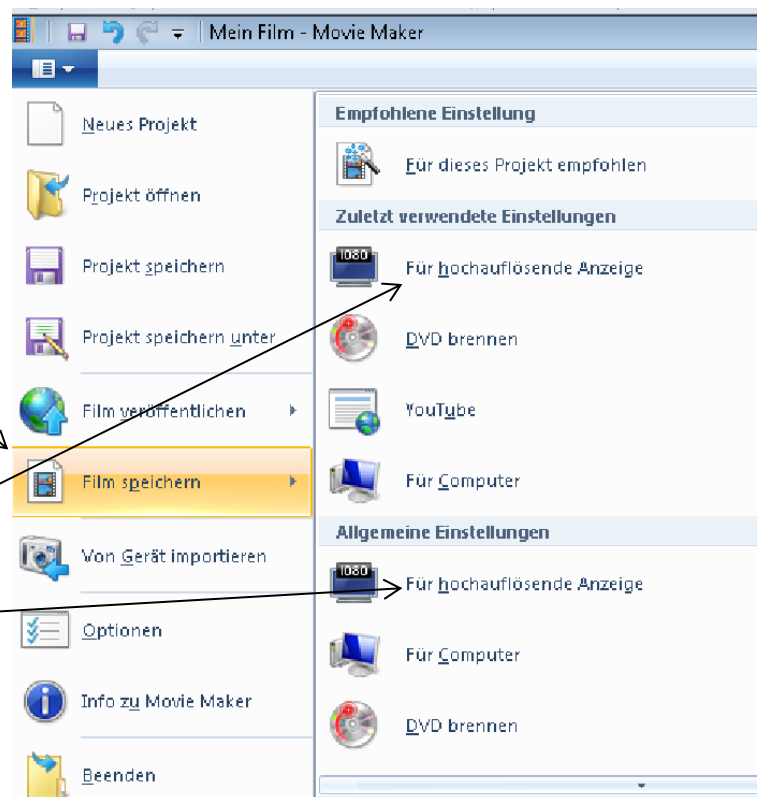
Mein Film - Movie Maker

Neues Projekt
Projekt öffnen
Projekt speichern
Projekt speichern unter
Film veröffentlichen
Film speichern
Von Gerät importieren
Optionen
Info zu Movie Maker
Beenden

Empfohlene Einstellung
Für dieses Projekt empfohlen
Zuletzt verwendete Einstellungen
1080
Für hochauflösende Anzeige
DVD brennen
YouTube
Für Computer
Allgemeine Einstellungen
1080
Für hochauflösende Anzeige
Für Computer
DVD brennen